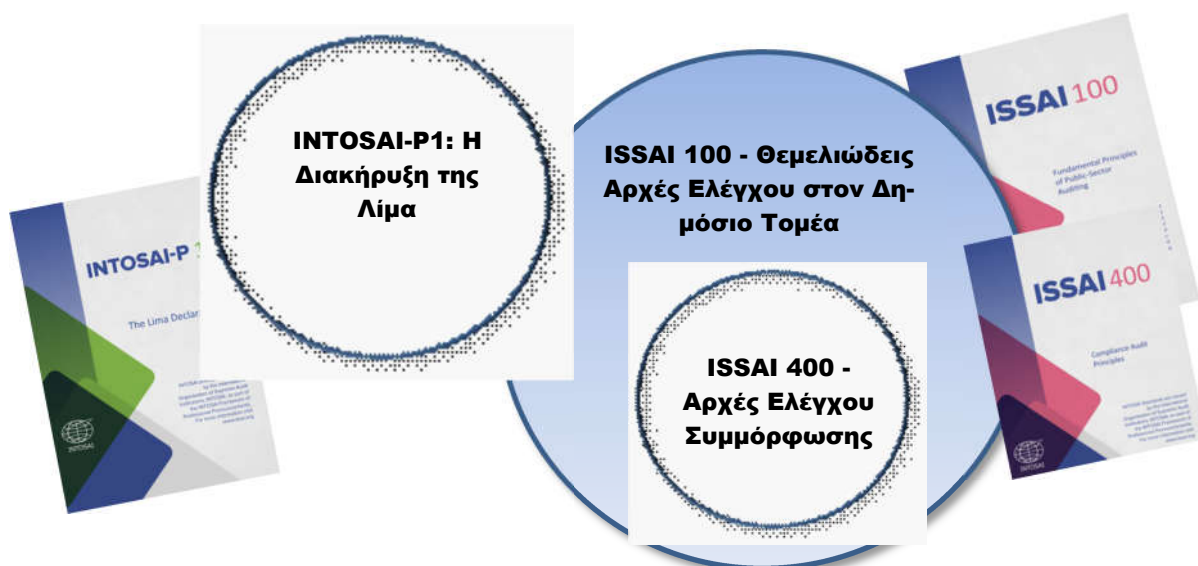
INTOSAI-P1: Η Διακήρυξη της Λίμα

ISSAI 100 - Θεμελιώδεις Αρχές Ελέγχου στον Δημόσιο Τομέα

ISSAI 400 - Αρχές Ελέγχου Συμμόρφωσης

INTOSAI-P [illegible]

The Lima Declar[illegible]

INTOSAI

ISSAI 100

Fundamental Principles of Public-Sector Auditing

ISSAI 400

Compliance Audit Principles